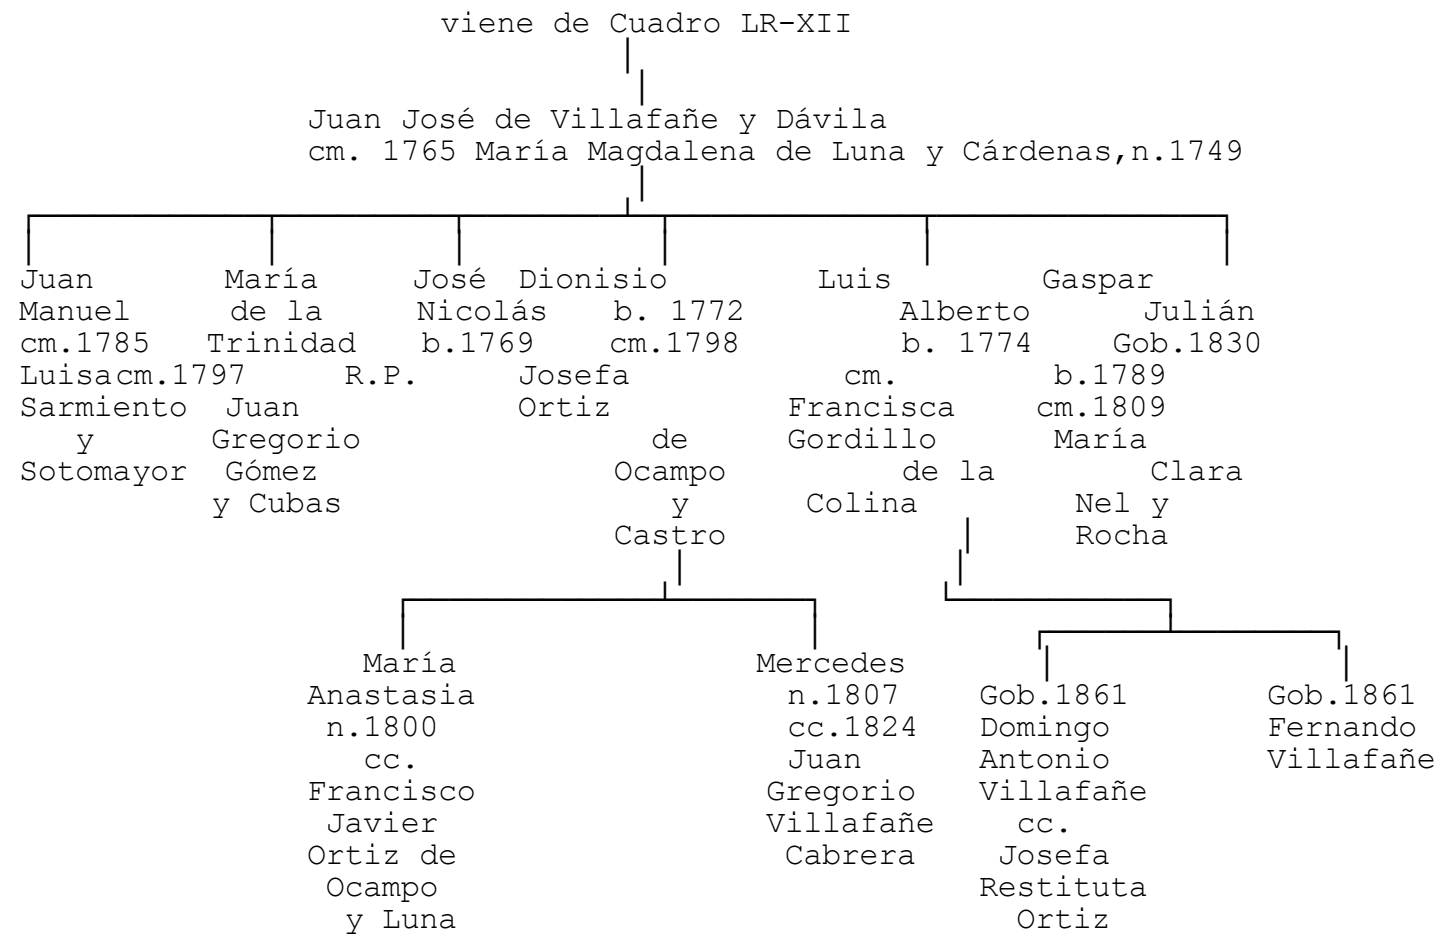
viene de Cuadro LR-XII

Juan José de Villafañe y Dávila
cm. 1765 María Magdalena de Luna y Cárdenas,n.1749

Juan Manuel cm.1785 Luisa Sarmiento y Sotomayor

María de la Trinidad cm.1797 Juan Gregorio Gómez y Cubas

José Nicolás b.1769 R.P.

Dionisio b. 1772 cm.1798 Josefa Ortiz de Ocampo y Castro

Luis Alberto b. 1774 cm. Francisca Gordillo de la Colina

Gaspar Julián Gob.1830 b.1789 cm.1809 María Clara Nel y Rocha

María Anastasia n.1800 cc. Francisco Javier Ortiz de Ocampo y Luna

Mercedes n.1807 cc.1824 Juan Gregorio Villafañe Cabrera

Gob.1861 Domingo Antonio Villafañe cc. Josefa Restituta Ortiz

Gob.1861 Fernando Villafañe